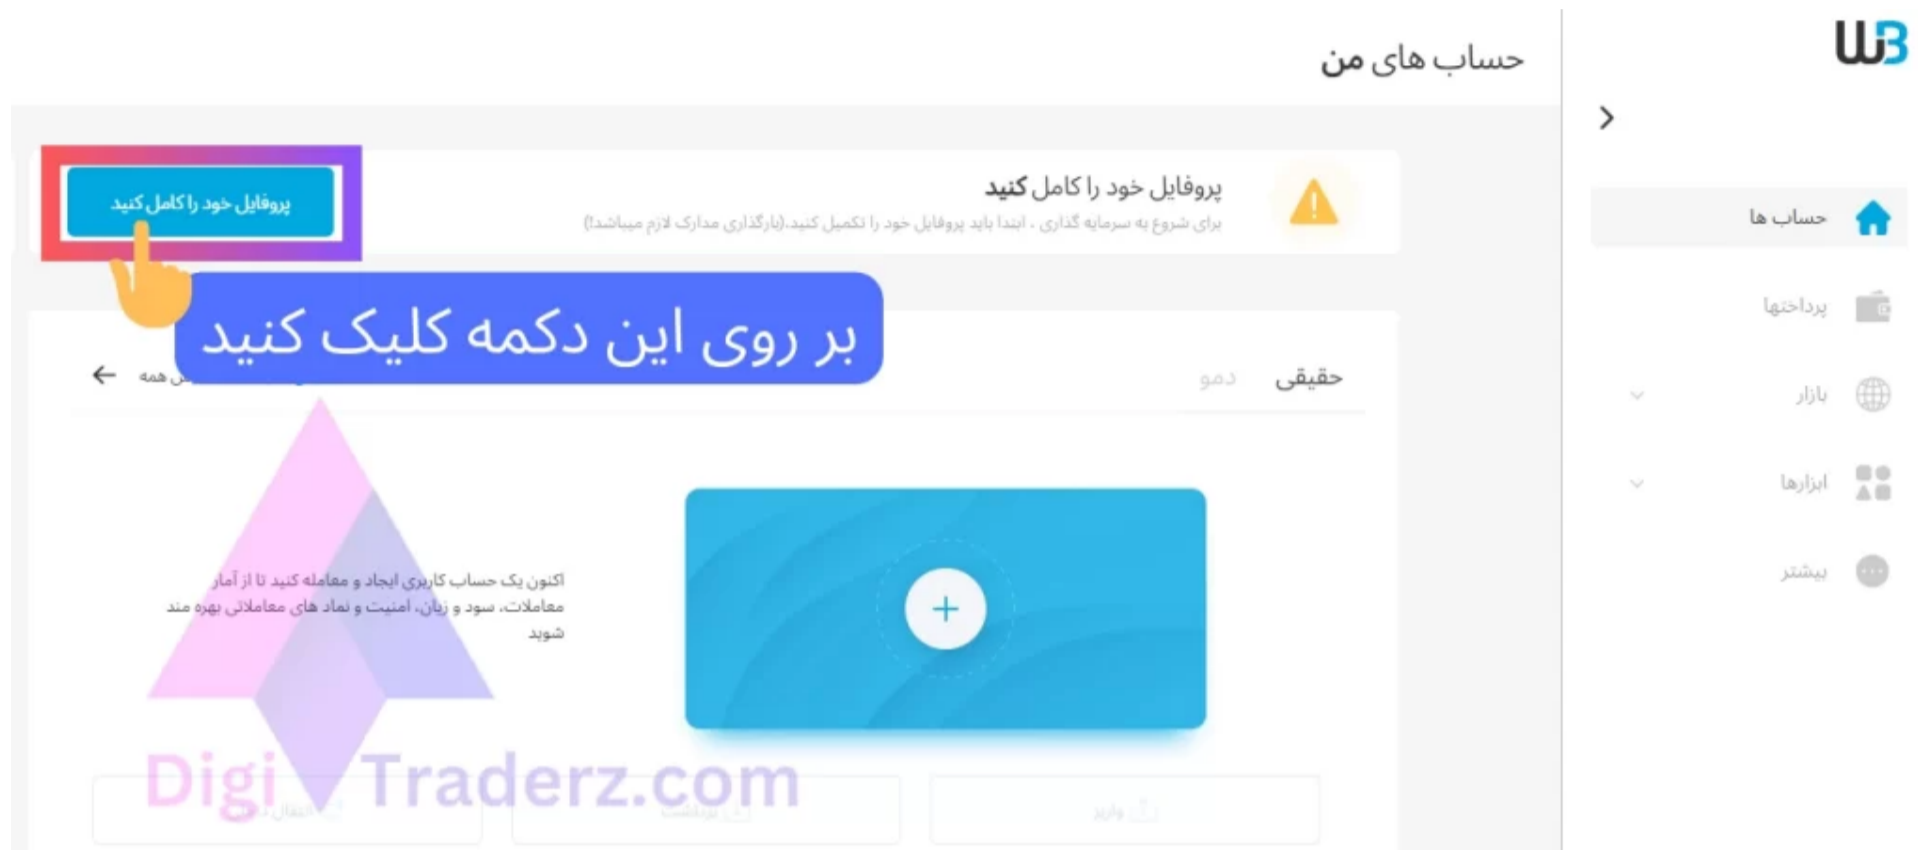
WB

حساب های من

حساب ها

پرداختها

بازار

ابزارها

بیشتر

پروفایل خود را کامل کنید
برای شروع به سرمایه گذاری ، ابتدا باید پروفایل خود را تکمیل کنید.(بارگذاری مدارک لازم میباشد!)

پروفایل خود را کامل کنید

بر روی این دکمه کلیک کنید

حقیقی دمو

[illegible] همه

+

اکنون یک حساب کاربری ایجاد و معامله کنید تا از آمار معاملات، سود و زیان، امنیت و نماد های معاملاتی بهره مند شوید

واریز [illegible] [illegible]

DigiTraderz.com